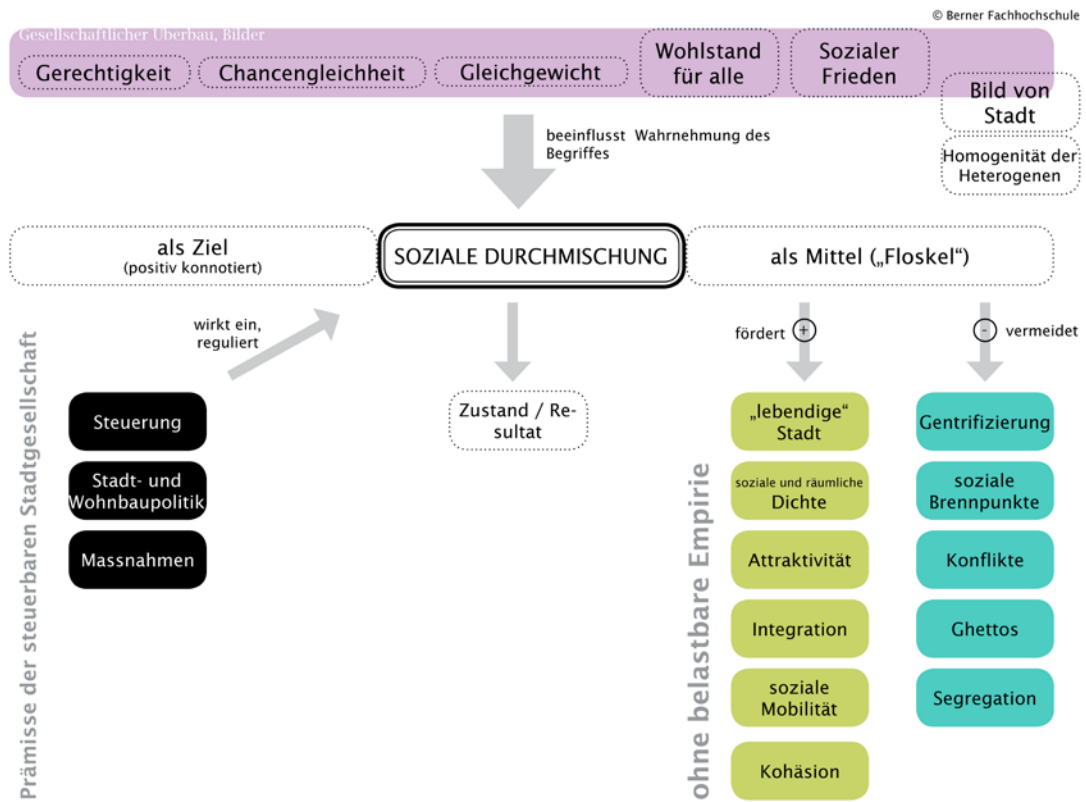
© Berner Fachhochschule

Gesellschaftlicher Überbau, Bilder

Gerechtigkeit

Chancengleichheit

Gleichgewicht

Wohlstand für alle

Sozialer Frieden

Bild von Stadt

Homogenität der Heterogenen

beeinflusst Wahrnehmung des Begriffes

als Ziel
(positiv konnotiert)

SOZIALE DURCHMISCHUNG

als Mittel („Floskel")

Prämisse der steuerbaren Stadtgesellschaft

wirkt ein, reguliert

Steuerung

Stadt- und Wohnbaupolitik

Massnahmen

Zustand / Resultat

ohne belastbare Empirie

fördert +

„lebendige" Stadt

soziale und räumliche Dichte

Attraktivität

Integration

soziale Mobilität

Kohäsion

- vermeidet

Gentrifizierung

soziale Brennpunkte

Konflikte

Ghettos

Segregation